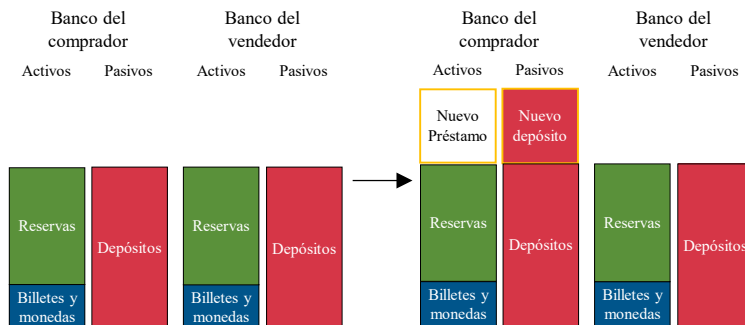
Banco del comprador

Activos Pasivos

Reservas

Billetes y monedas

Depósitos

Banco del vendedor

Activos Pasivos

Reservas

Billetes y monedas

Depósitos

Banco del comprador

Activos Pasivos

Nuevo Préstamo

Nuevo depósito

Reservas

Billetes y monedas

Depósitos

Banco del vendedor

Activos Pasivos

Reservas

Billetes y monedas

Depósitos